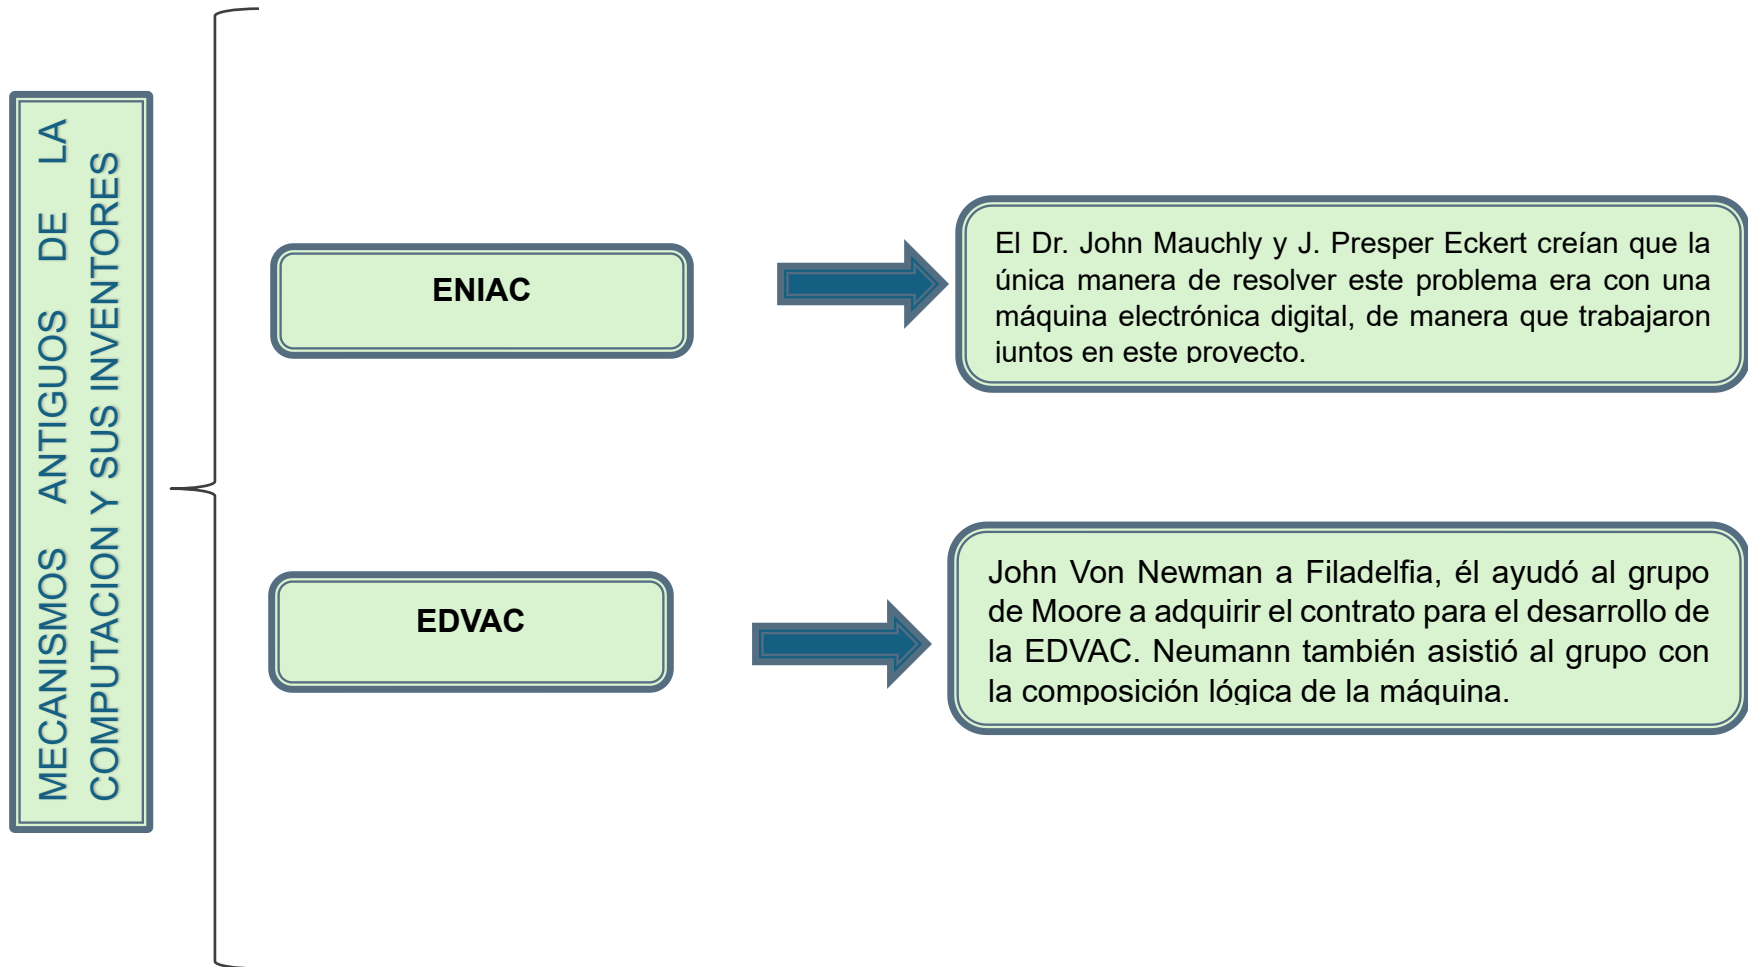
MECANISMOS ANTIGUOS DE LA COMPUTACION Y SUS INVENTORES

ENIAC

El Dr. John Mauchly y J. Presper Eckert creían que la única manera de resolver este problema era con una máquina electrónica digital, de manera que trabajaron juntos en este proyecto.

EDVAC

John Von Newman a Filadelfia, él ayudó al grupo de Moore a adquirir el contrato para el desarrollo de la EDVAC. Neumann también asistió al grupo con la composición lógica de la máquina.